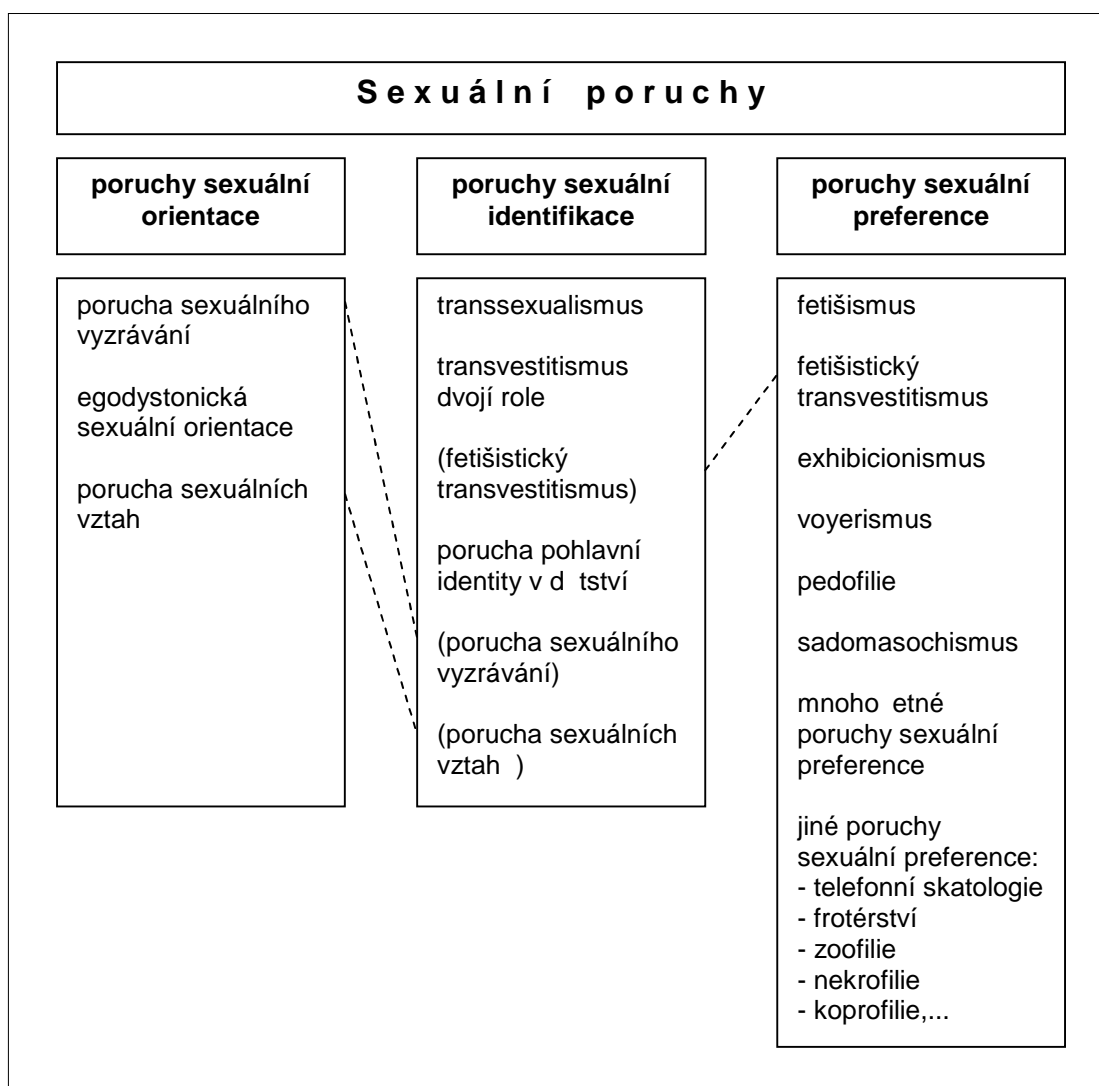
Sexuální poruchy

poruchy sexuální orientace

porucha sexuálního vyzrávání

egodystonická sexuální orientace

porucha sexuálních vztah

poruchy sexuální identifikace

transsexualismus

transvestitismus dvojí role

(fetišistický transvestitismus)

porucha pohlavní identity v d tství

(porucha sexuálního vyzrávání)

(porucha sexuálních vztah )

poruchy sexuální preference

fetišismus

fetišistický transvestitismus

exhibicionismus

voyerismus

pedofilie

sadomasochismus

mnoho etné poruchy sexuální preference

jiné poruchy sexuální preference:
- telefonní skatologie
- frotérství
- zoofilie
- nekrofilie
- koprofilie,...